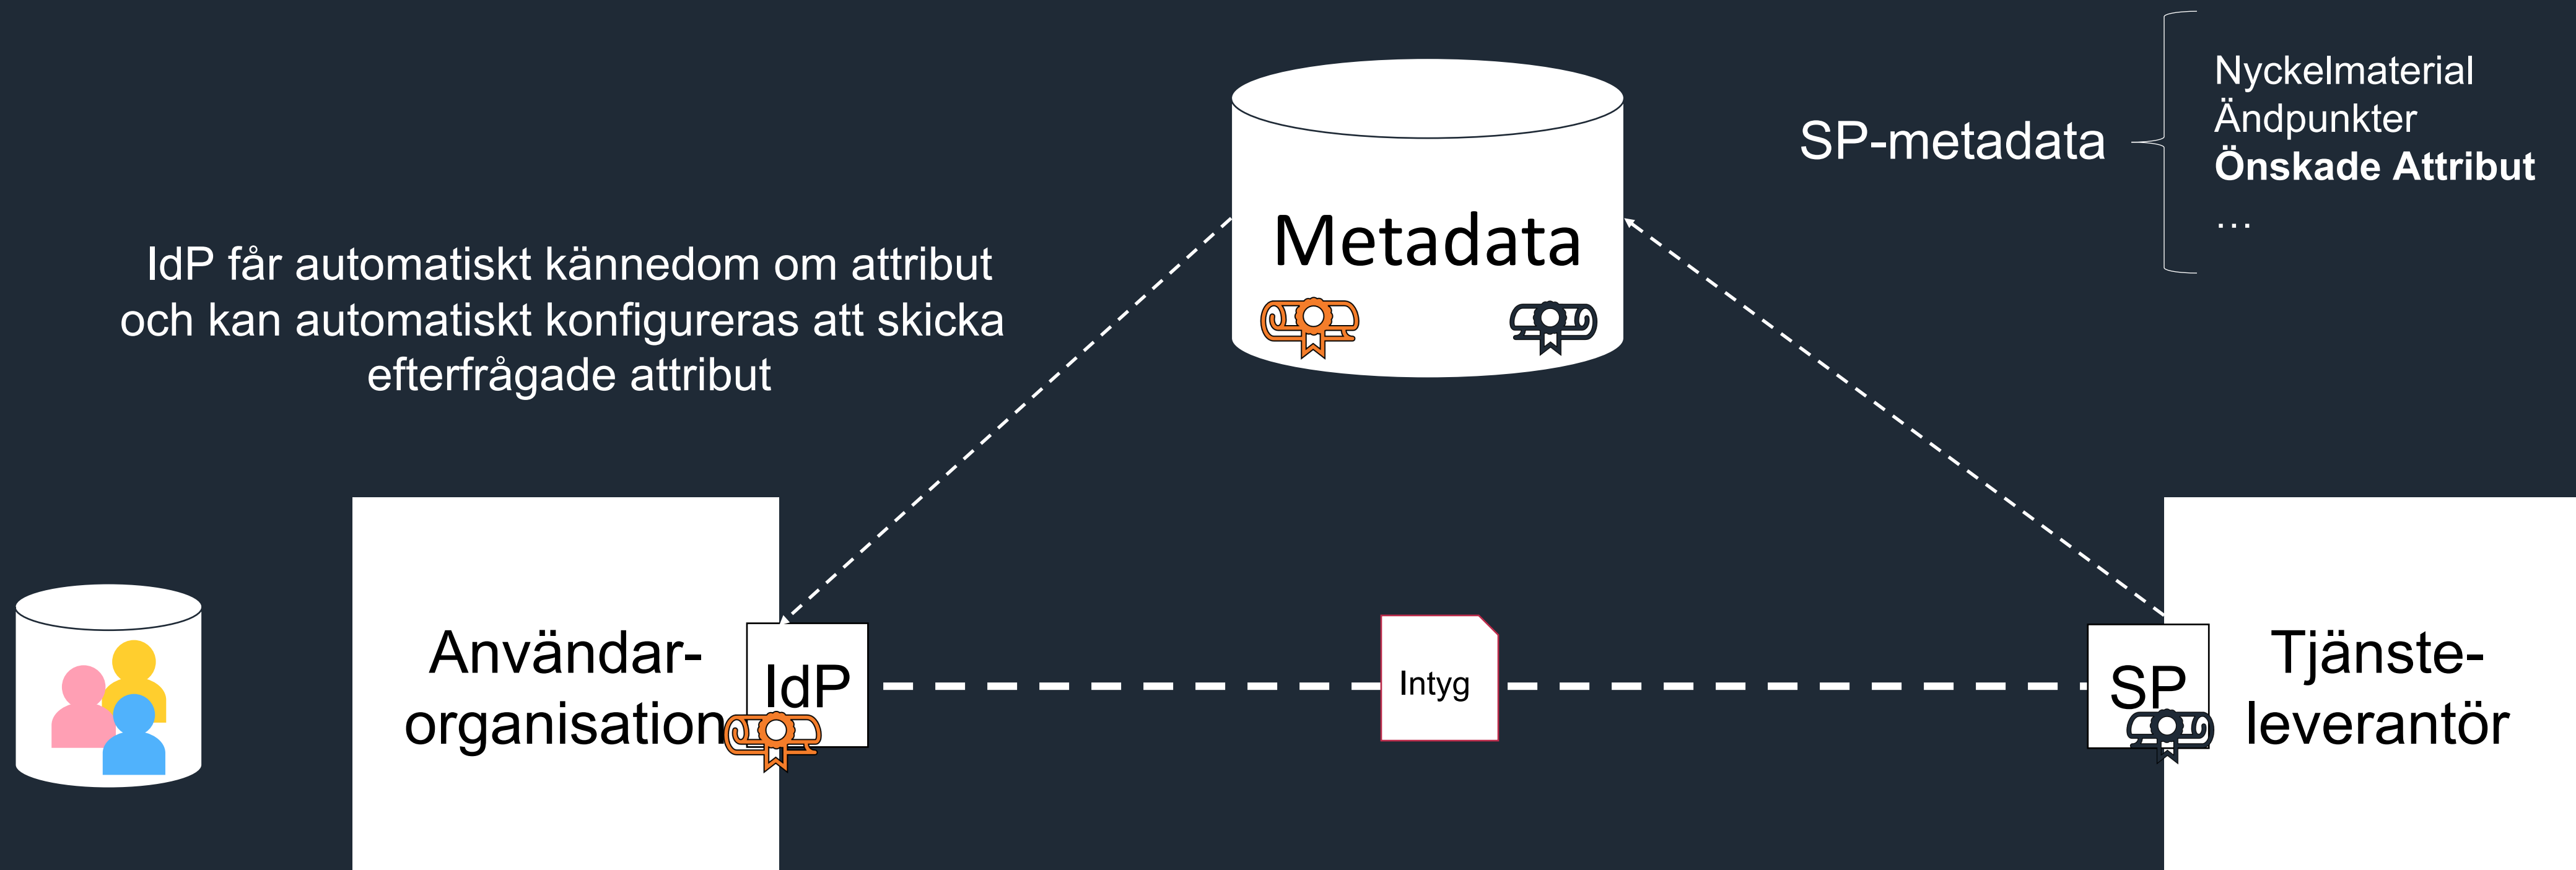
Metadata

SP-metadata

Nyckelmaterial
Ändpunkter
**Önskade Attribut**
…

IdP får automatiskt kännedom om attribut och kan automatiskt konfigureras att skicka efterfrågade attribut

Användarorganisation

IdP

Intyg

SP

Tjänsteleverantör